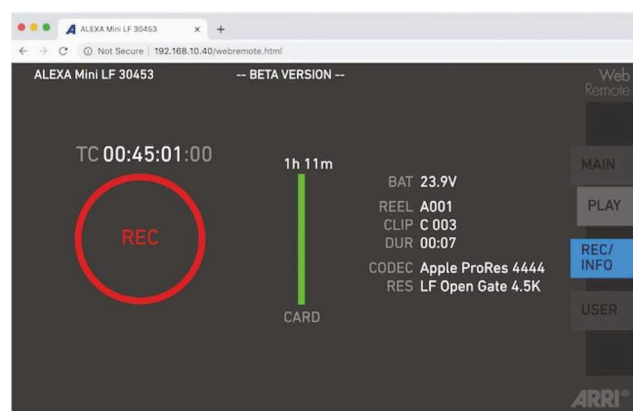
ALEXA Mini LF 30453 ×  +

Not Secure | 192.168.10.40/webremote.html

ALEXA Mini LF 30453

-- BETA VERSION --

Web Remote

TC 00:45:01:00

REC

1h 11m

CARD

BAT 23.9V
REEL A001
CLIP C 003
DUR 00:07
CODEC Apple ProRes 4444
RES LF Open Gate 4.5K

MAIN

PLAY

REC/ INFO

USER

ARRI